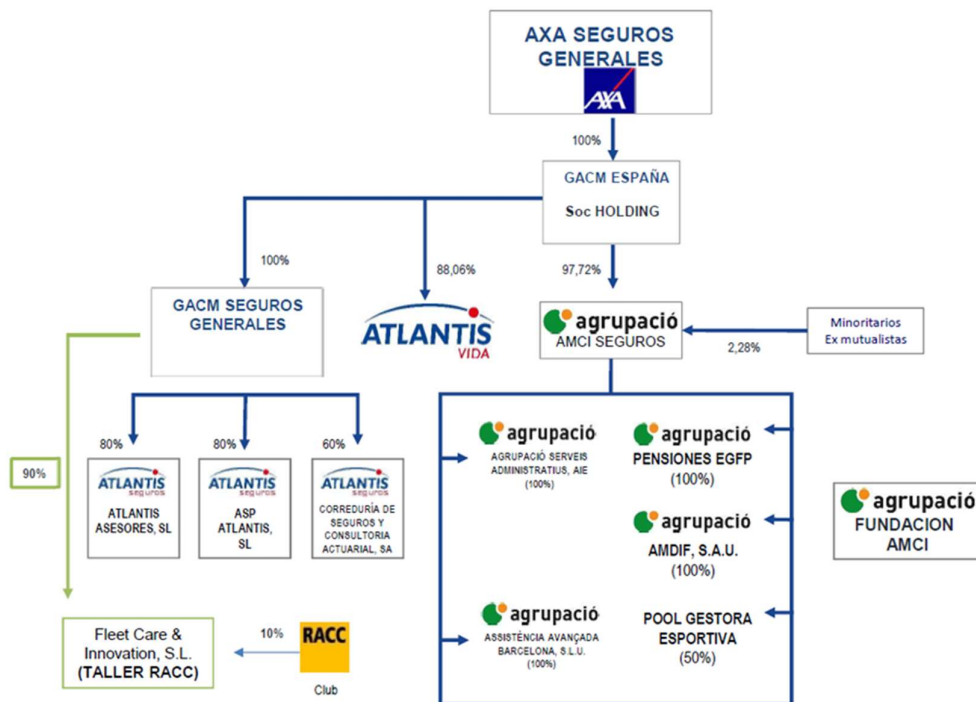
AXA SEGUROS GENERALES

AXA

100%

GACM ESPAÑA

Soc HOLDING

100%

88,06%

97,72%

GACM SEGUROS GENERALES

ATLANTIS VIDA

agrupació AMCI SEGUROS

Minoritarios Ex mutualistas

2,28%

90%

80%

80%

60%

ATLANTIS seguros ATLANTIS ASESORES, SL

ATLANTIS seguros ASP ATLANTIS, SL

ATLANTIS seguros CORREDURÍA DE SEGUROS Y CONSULTORIA ACTUARIAL, SA

agrupació AGRUPACIÓ SERVEIS ADMINISTRATIUS, AIE (100%)

agrupació PENSIONES EGFP (100%)

agrupació AMDIF, S.A.U. (100%)

agrupació ASSISTÈNCIA AVANÇADA BARCELONA, S.L.U. (100%)

POOL GESTORA ESPORTIVA (50%)

agrupació FUNDACION AMCI

Fleet Care & Innovation, S.L. (TALLER RACC)

10%

RACC

Club